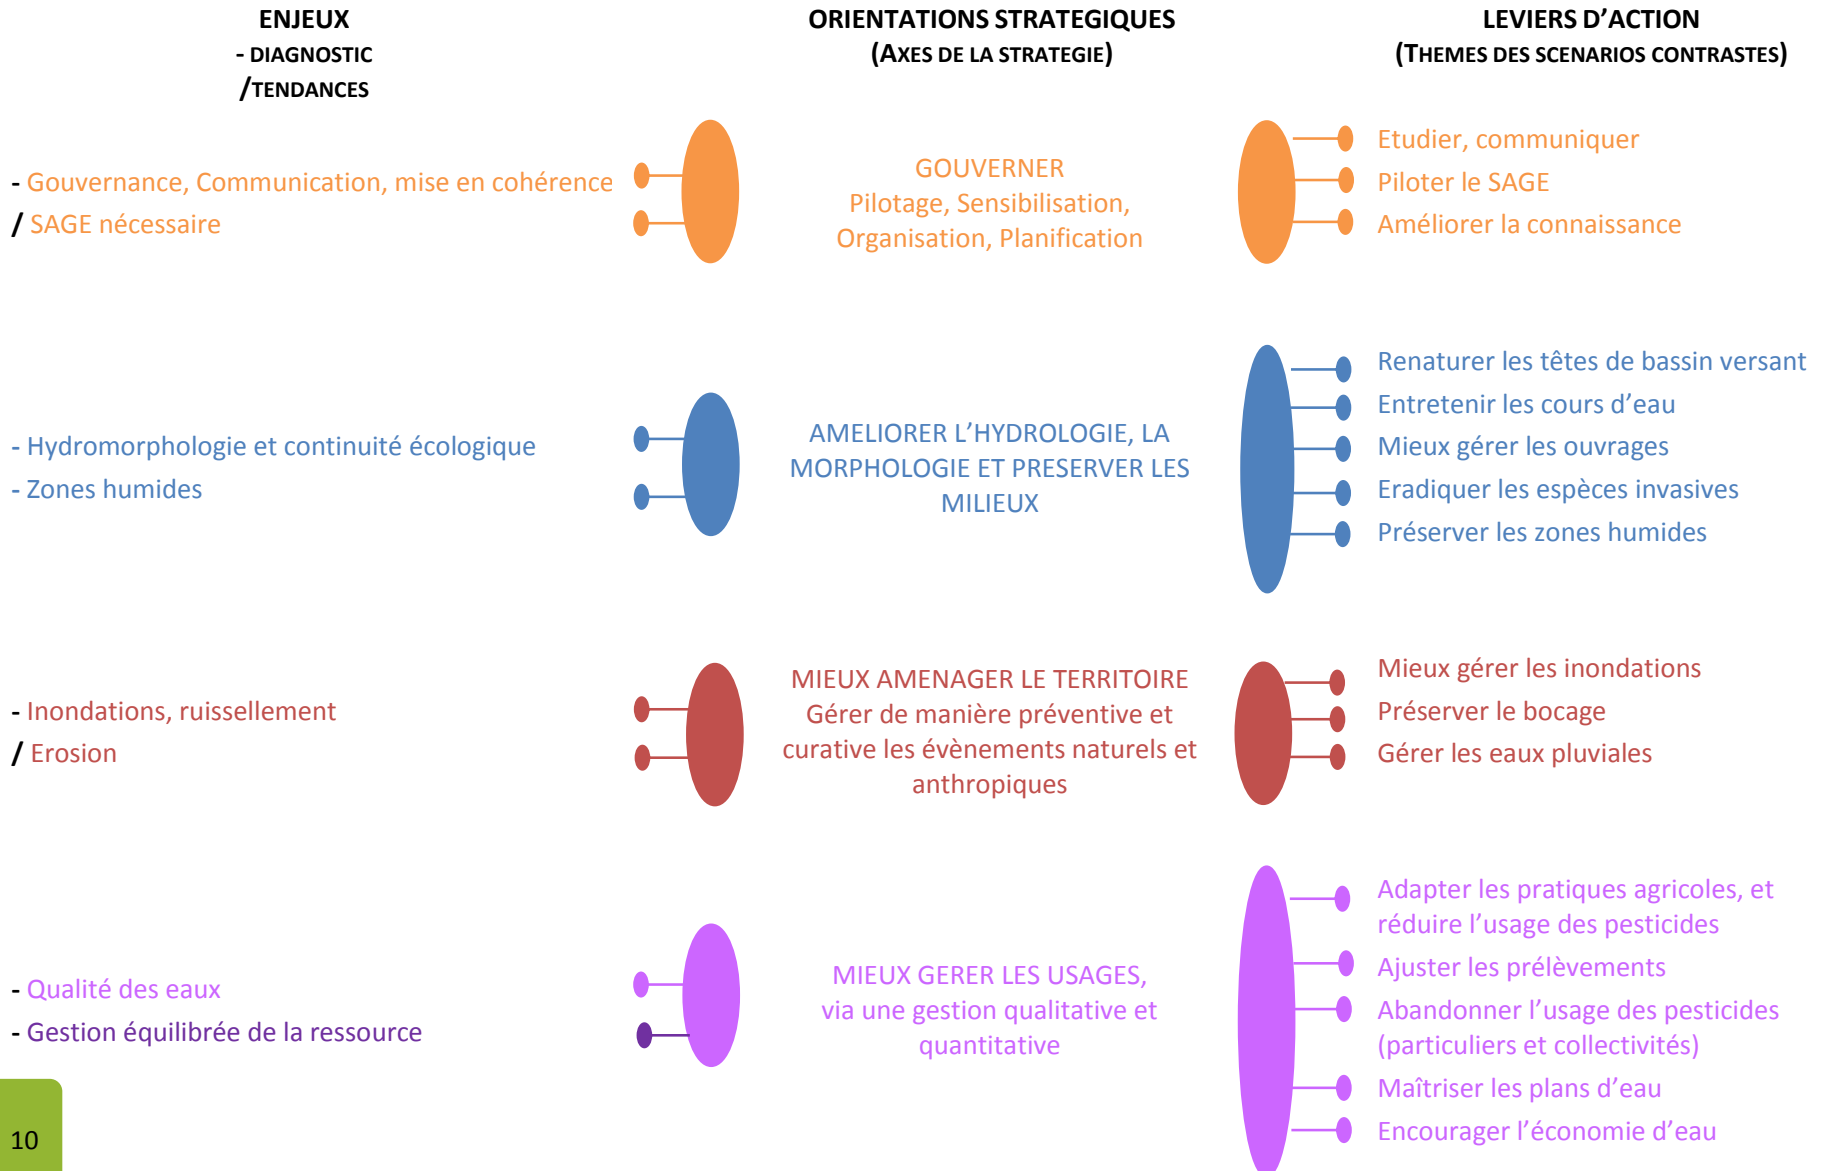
ENJEUX
- DIAGNOSTIC
/TENDANCES

ORIENTATIONS STRATEGIQUES
(AXES DE LA STRATEGIE)

LEVIERS D'ACTION
(THEMES DES SCENARIOS CONTRASTES)

- Gouvernance, Communication, mise en cohérence
/ SAGE nécessaire

GOUVERNER
Pilotage, Sensibilisation, Organisation, Planification

Etudier, communiquer
Piloter le SAGE
Améliorer la connaissance

- Hydromorphologie et continuité écologique
- Zones humides

AMELIORER L'HYDROLOGIE, LA MORPHOLOGIE ET PRESERVER LES MILIEUX

Renaturer les têtes de bassin versant
Entretenir les cours d'eau
Mieux gérer les ouvrages
Eradiquer les espèces invasives
Préserver les zones humides

- Inondations, ruissellement
/ Erosion

MIEUX AMENAGER LE TERRITOIRE
Gérer de manière préventive et curative les évènements naturels et anthropiques

Mieux gérer les inondations
Préserver le bocage
Gérer les eaux pluviales

- Qualité des eaux
- Gestion équilibrée de la ressource

MIEUX GERER LES USAGES,
via une gestion qualitative et quantitative

Adapter les pratiques agricoles, et réduire l'usage des pesticides
Ajuster les prélèvements
Abandonner l'usage des pesticides (particuliers et collectivités)
Maîtriser les plans d'eau
Encourager l'économie d'eau

10